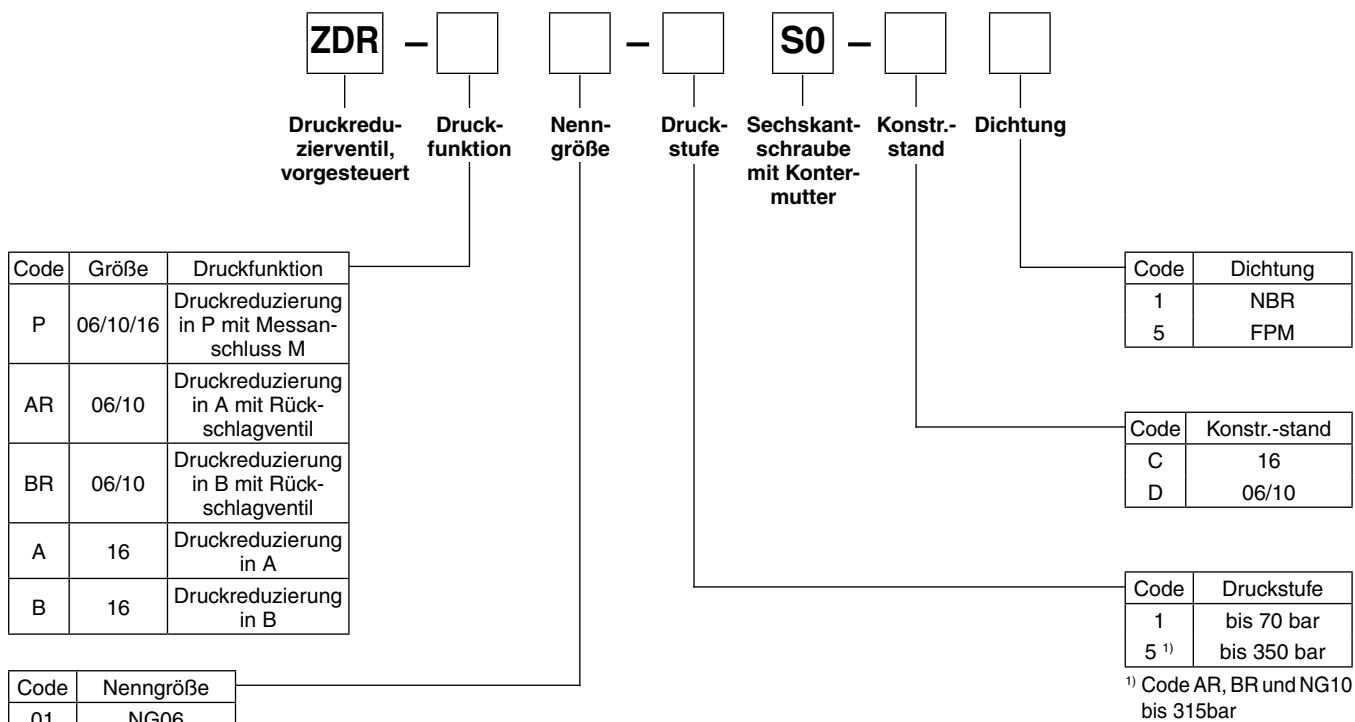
ZDR – [ ] [ ] – [ ] S0 – [ ] [ ]

Druckreduzierventil, vorgesteuert

Druckfunktion

Nenngröße

Druckstufe

Sechskantschraube mit Kontermutter

Konstr.-stand

Dichtung

| Code | Größe | Druckfunktion |
|---|---|---|
| P | 06/10/16 | Druckreduzierung in P mit Messanschluss M |
| AR | 06/10 | Druckreduzierung in A mit Rückschlagventil |
| BR | 06/10 | Druckreduzierung in B mit Rückschlagventil |
| A | 16 | Druckreduzierung in A |
| B | 16 | Druckreduzierung in B |

| Code | Dichtung |
|---|---|
| 1 | NBR |
| 5 | FPM |

| Code | Konstr.-stand |
|---|---|
| C | 16 |
| D | 06/10 |

| Code | Druckstufe |
|---|---|
| 1 | bis 70 bar |
| 5 $^{1)}$ | bis 350 bar |

$^{1)}$ Code AR, BR und NG10 bis 315bar

| Code | Nenngröße |
|---|---|
| 01 | NG06 |